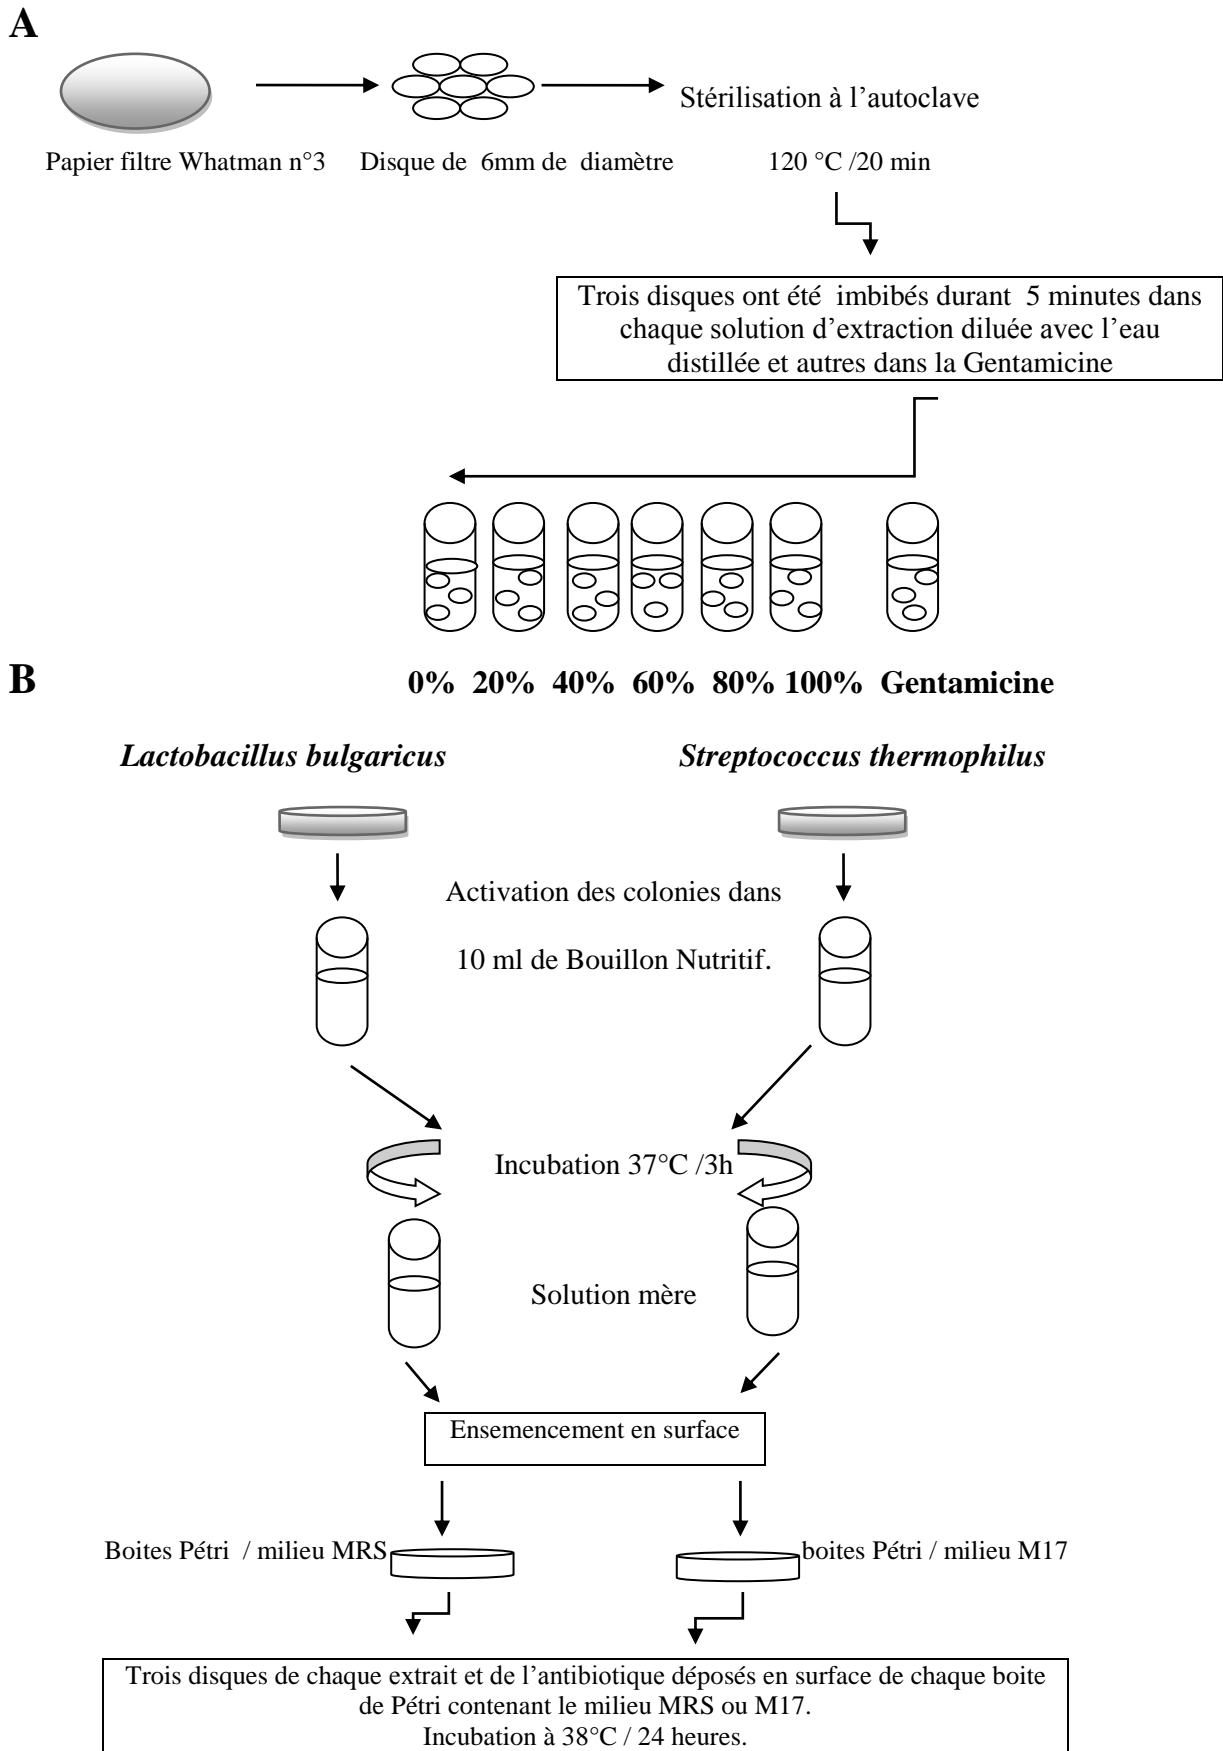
A

Papier filtre Whatman n°3

Disque de 6mm de diamètre

Stérilisation à l'autoclave

120 °C /20 min

Trois disques ont été imbibés durant 5 minutes dans chaque solution d'extraction diluée avec l'eau distillée et autres dans la Gentamicine

0% 20% 40% 60% 80% 100% Gentamicine

B

*Lactobacillus bulgaricus*

*Streptococcus thermophilus*

Activation des colonies dans 10 ml de Bouillon Nutritif.

Incubation 37°C /3h

Solution mère

Ensemencement en surface

Boites Pétri / milieu MRS

boites Pétri / milieu M17

Trois disques de chaque extrait et de l'antibiotique déposés en surface de chaque boite de Pétri contenant le milieu MRS ou M17.
Incubation à 38°C / 24 heures.